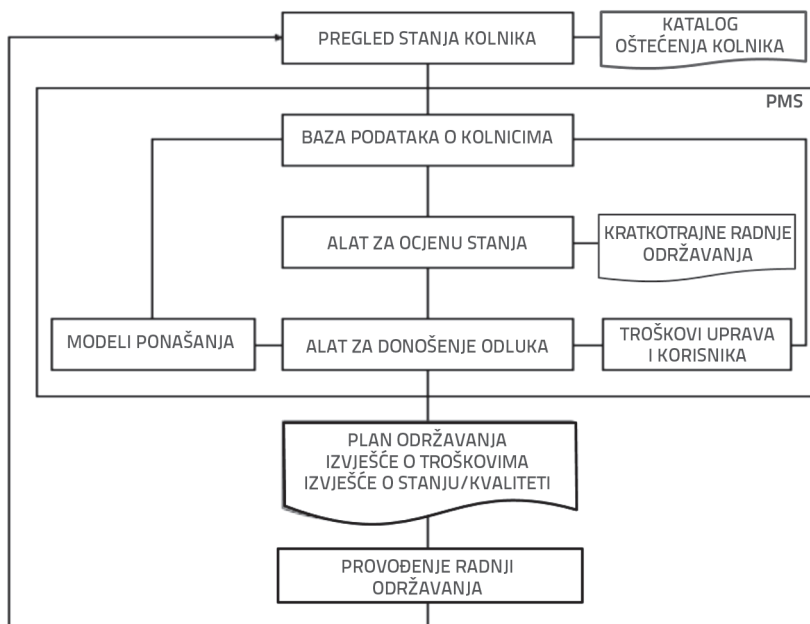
PREGLED STANJA KOLNIKA

KATALOG OŠTEĆENJA KOLNIKA

PMS

BAZA PODATAKA O KOLNICIMA

ALAT ZA OCJENU STANJA

KRATKOTRAJNE RADNJE ODRŽAVANJA

MODELI PONAŠANJA

ALAT ZA DONOŠENJE ODLUKA

TROŠKOVI UPRAVA I KORISNIKA

PLAN ODRŽAVANJA
IZVJEŠĆE O TROŠKOVIMA
IZVJEŠĆE O STANJU/KVALITETI

PROVOĐENJE RADNJI ODRŽAVANJA